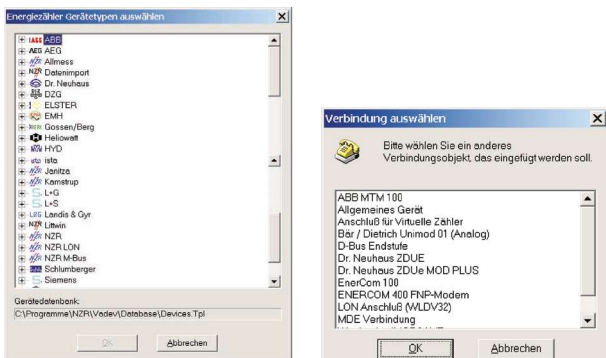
Energiezähler Gerätetypen auswählen

ABB
AEG
Allmess
Datenimport
Dr. Neuhaus
DZG
ELSTER
EMH
Gossen/Berg
Heliowatt
HYD
ista
Janitza
Kamstrup
L+G
L+S
Landis & Gyr
Littwin
NZR
NZR LON
NZR M-Bus
Schlumberger
Siemens

Gerätedatenbank:
C:\Programme\NZR\Vadev\Database\Devices.Tpl

OK
Abbrechen

Verbindung auswählen

Bitte wählen Sie ein anderes Verbindungsobjekt, das eingefügt werden soll.

ABB MTM 100
Allgemeines Gerät
Anschluß für Virtuelle Zähler
Bär / Dietrich Unimod 01 (Analog)
D-Bus Endstufe
Dr. Neuhaus ZDUE
Dr. Neuhaus ZDUe MOD PLUS
EnerCom 100
ENERCOM 400 FNP-Modem
LON Anschluß (WLDV32)
MDE Verbindung
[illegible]

OK
Abbrechen